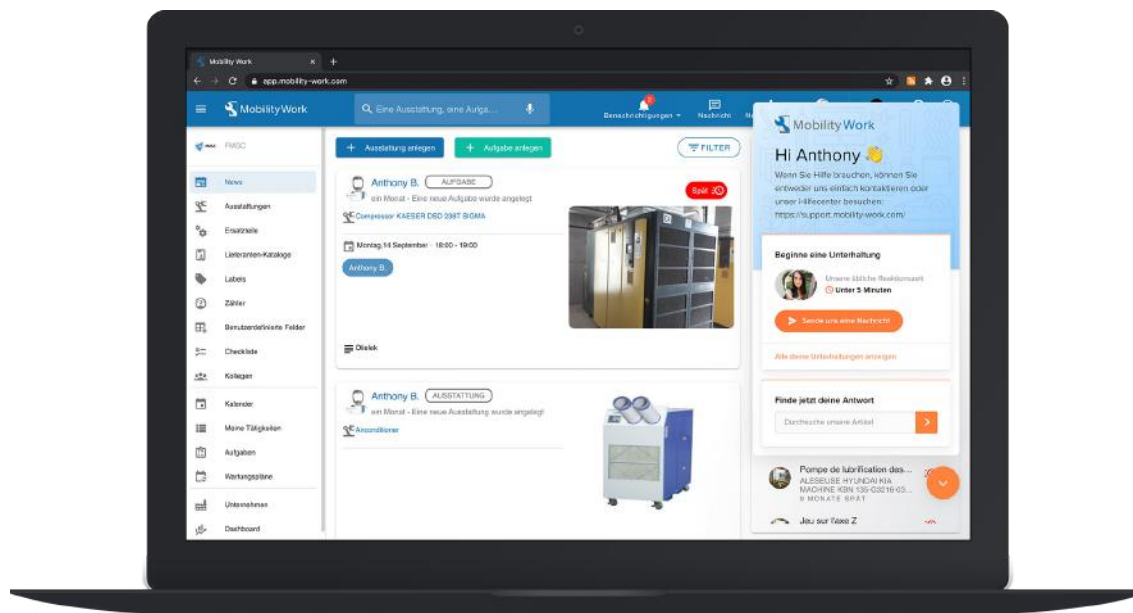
Mobility Work
app.mobility-work.com

MobilityWork
Eine Ausstattung, eine Aufga...
Benachrichtigungen
Nachricht

FMCG
News
Ausstattungen
Ersatzteile
Lieferanten-Kataloge
Labels
Zähler
Benutzerdefinierte Felder
Checkliste
Kollegen
Kalender
Meine Tätigkeiten
Aufgaben
Wartungspläne
Unternehmen
Dashboard

Ausstattung anlegen
Aufgabe anlegen
FILTER

Anthony B. AUFGABE
ein Monat · Eine neue Aufgabe wurde angelegt
Spät
Compressor KAESER DSD 238T SIGMA
Montag,14 September · 18:00 - 19:00
Anthony B.
Ölleck

Anthony B. AUSSTATTUNG
ein Monat · Eine neue Ausstattung wurde angelegt
Airconditioner

Mobility Work
Hi Anthony 👋
Wenn Sie Hilfe brauchen, können Sie entweder uns einfach kontaktieren oder unser Hilfecenter besuchen: https://support.mobility-work.com/

Beginne eine Unterhaltung
Unsere übliche Reaktionszeit
Unter 5 Minuten
Sende uns eine Nachricht
Alle deine Unterhaltungen anzeigen

Finde jetzt deine Antwort
Durchsuche unsere Artikel

Pompe de lubrification des...
ALESEUSE HYUNDAI KIA MACHINE KBN 135-03216-03...
9 MONATE SPÄT
Jeu sur l'axe Z